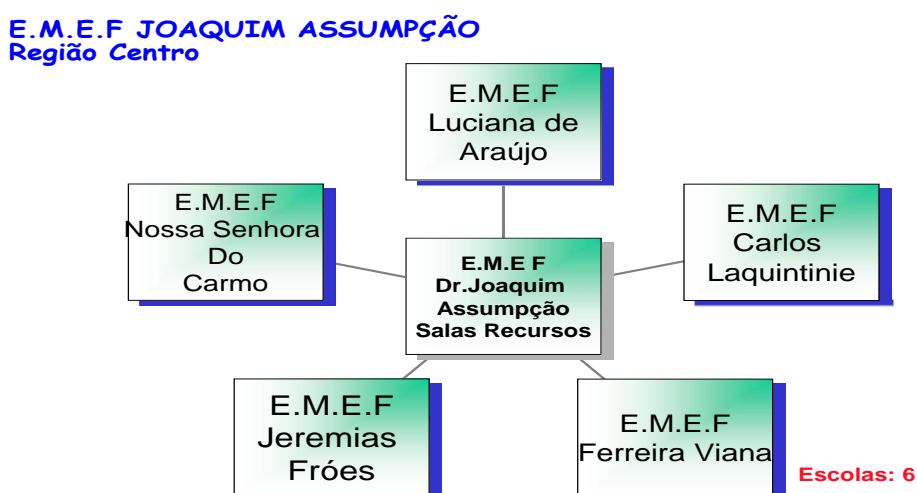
E.M.E.F JOAQUIM ASSUMPÇÃO
Região Centro

E.M.E.F
Luciana de
Araújo

E.M.E.F
Nossa Senhora
Do
Carmo

E.M.E.F
Carlos
Laquintinie

E.M.E F
Dr.Joaquim
Assumpção
Salas Recursos

E.M.E.F
Jeremias
Fróes

E.M.E.F
Ferreira Viana

Escolas: 6